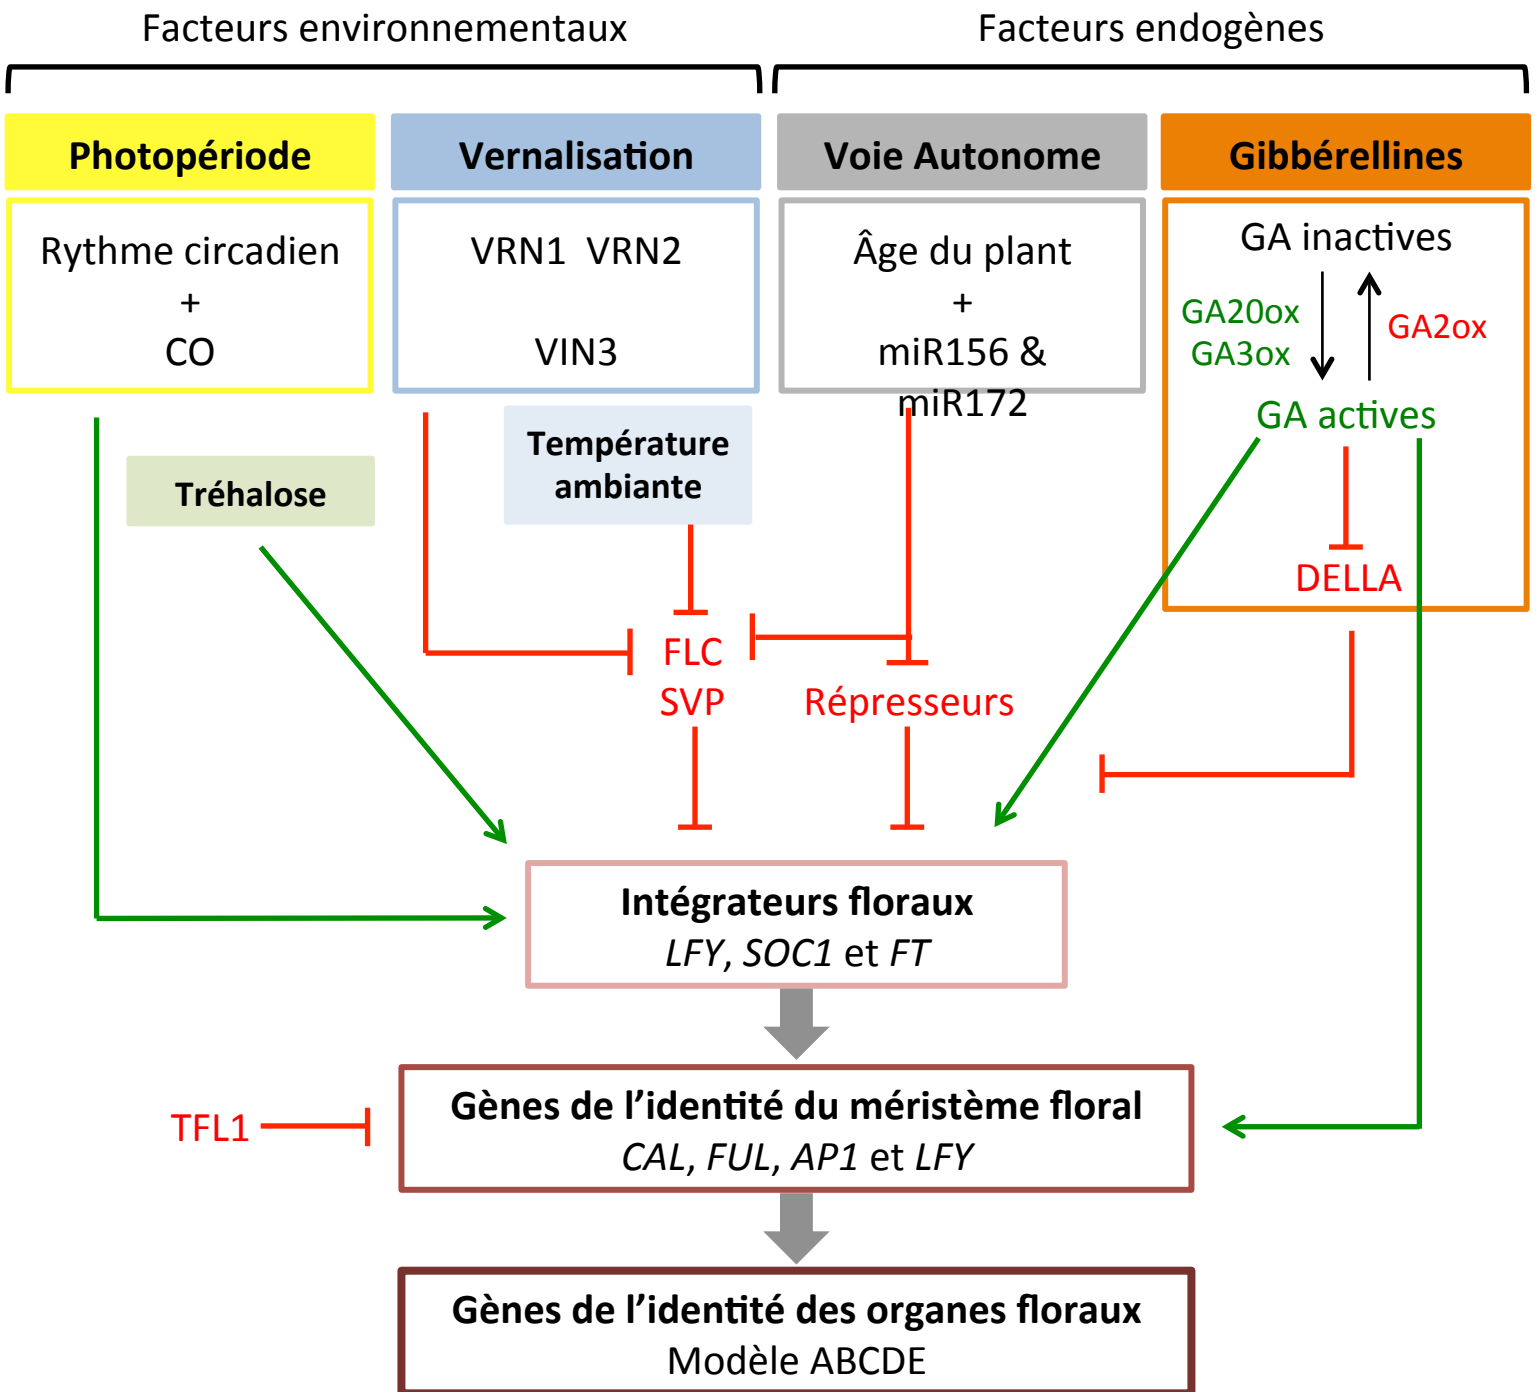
Facteurs environnementaux

Facteurs endogènes

Photopériode

Vernalisation

Voie Autonome

Gibbérellines

Rythme circadien
+
CO

VRN1 VRN2

VIN3

Âge du plant
+
miR156 & miR172

GA inactives

GA20ox
GA3ox

GA2ox

GA actives

DELLA

Tréhalose

Température ambiante

FLC
SVP

Répresseurs

Intégrateurs floraux
*LFY*, *SOC1* et *FT*

TFL1

Gènes de l'identité du méristème floral
*CAL*, *FUL*, *AP1* et *LFY*

Gènes de l'identité des organes floraux
Modèle ABCDE